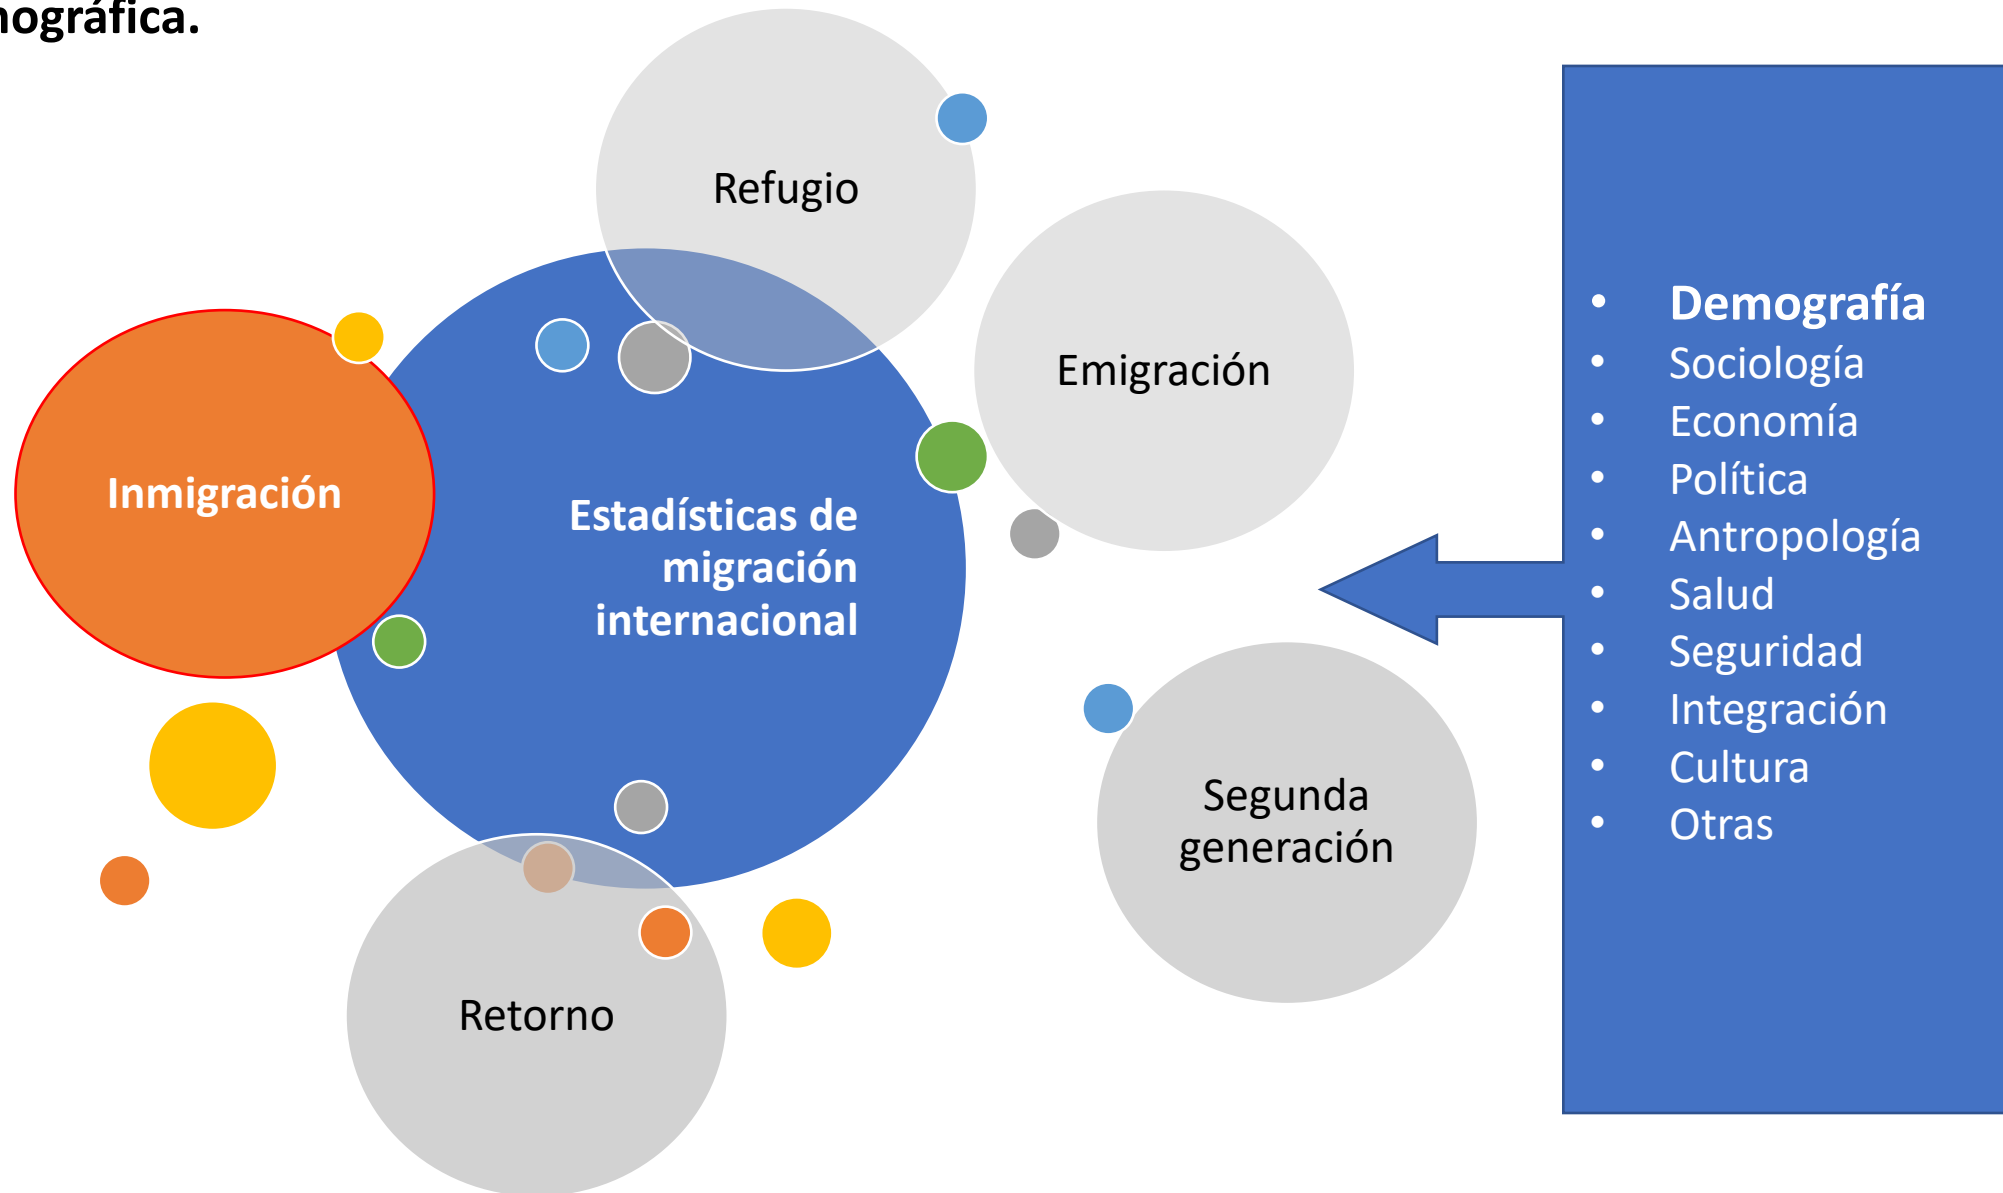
ográfica.

Refugio

Emigración

Inmigración

Estadísticas de migración internacional

Segunda generación

Retorno

- **Demografía**
- Sociología
- Economía
- Política
- Antropología
- Salud
- Seguridad
- Integración
- Cultura
- Otras